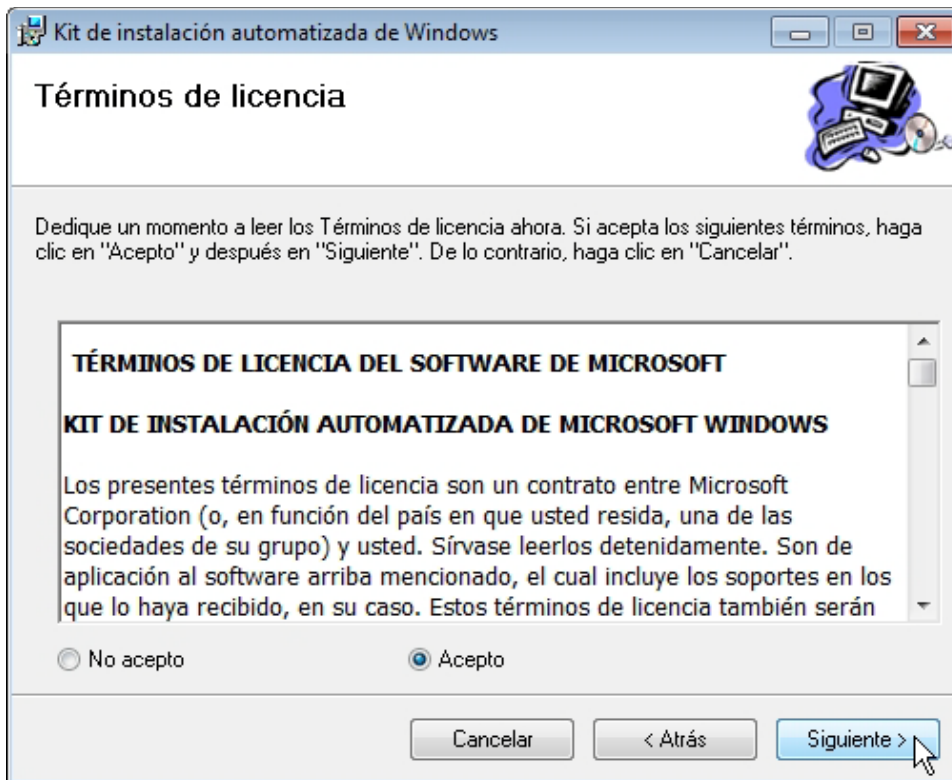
Kit de instalación automatizada de Windows

Términos de licencia

Dedique un momento a leer los Términos de licencia ahora. Si acepta los siguientes términos, haga clic en "Acepto" y después en "Siguiente". De lo contrario, haga clic en "Cancelar".

TÉRMINOS DE LICENCIA DEL SOFTWARE DE MICROSOFT

KIT DE INSTALACIÓN AUTOMATIZADA DE MICROSOFT WINDOWS

Los presentes términos de licencia son un contrato entre Microsoft Corporation (o, en función del país en que usted resida, una de las sociedades de su grupo) y usted. Sírvase leerlos detenidamente. Son de aplicación al software arriba mencionado, el cual incluye los soportes en los que lo haya recibido, en su caso. Estos términos de licencia también serán

No acepto

Acepto

Cancelar

< Atrás

Siguiente >